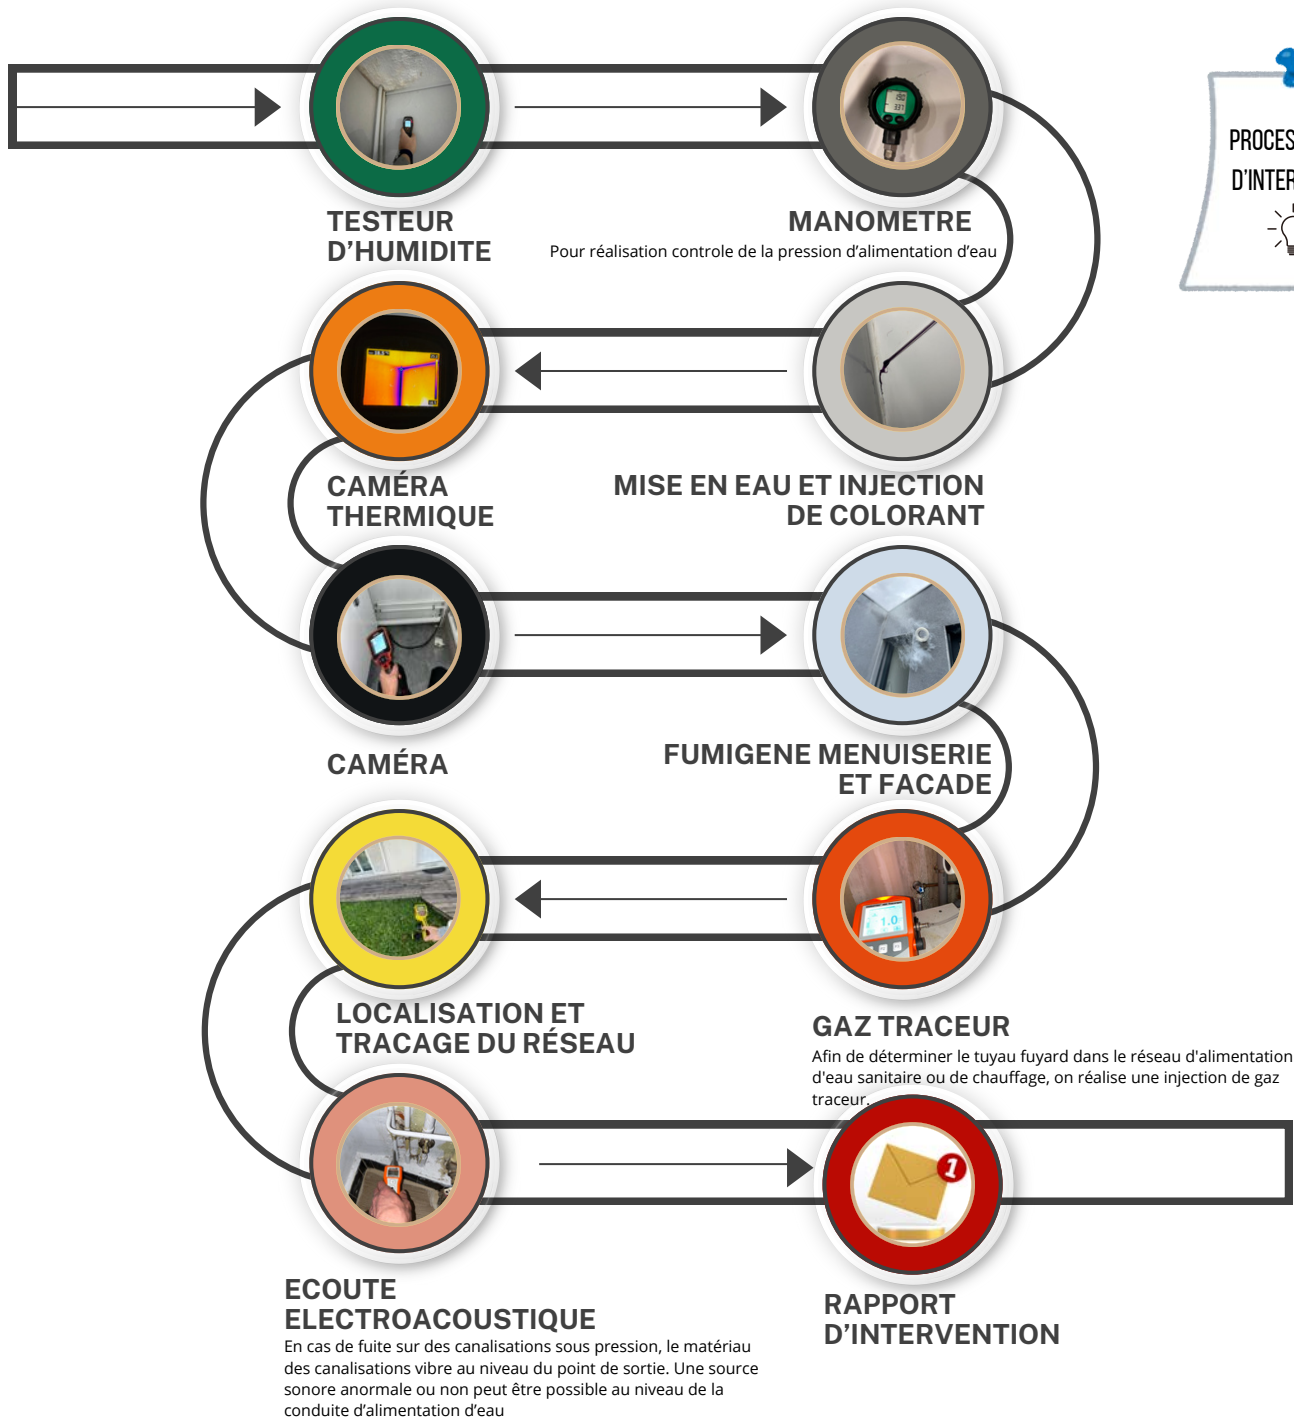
TESTEUR D'HUMIDITE

MANOMETRE
Pour réalisation controle de la pression d'alimentation d'eau

PROCES
D'INTER

CAMÉRA THERMIQUE

MISE EN EAU ET INJECTION DE COLORANT

CAMÉRA

FUMIGENE MENUISERIE ET FACADE

LOCALISATION ET TRACAGE DU RÉSEAU

GAZ TRACEUR
Afin de déterminer le tuyau fuyard dans le réseau d'alimentation d'eau sanitaire ou de chauffage, on réalise une injection de gaz traceur.

ECOUTE ELECTROACOUSTIQUE
En cas de fuite sur des canalisations sous pression, le matériau des canalisations vibre au niveau du point de sortie. Une source sonore anormale ou non peut être possible au niveau de la conduite d'alimentation d'eau

RAPPORT D'INTERVENTION